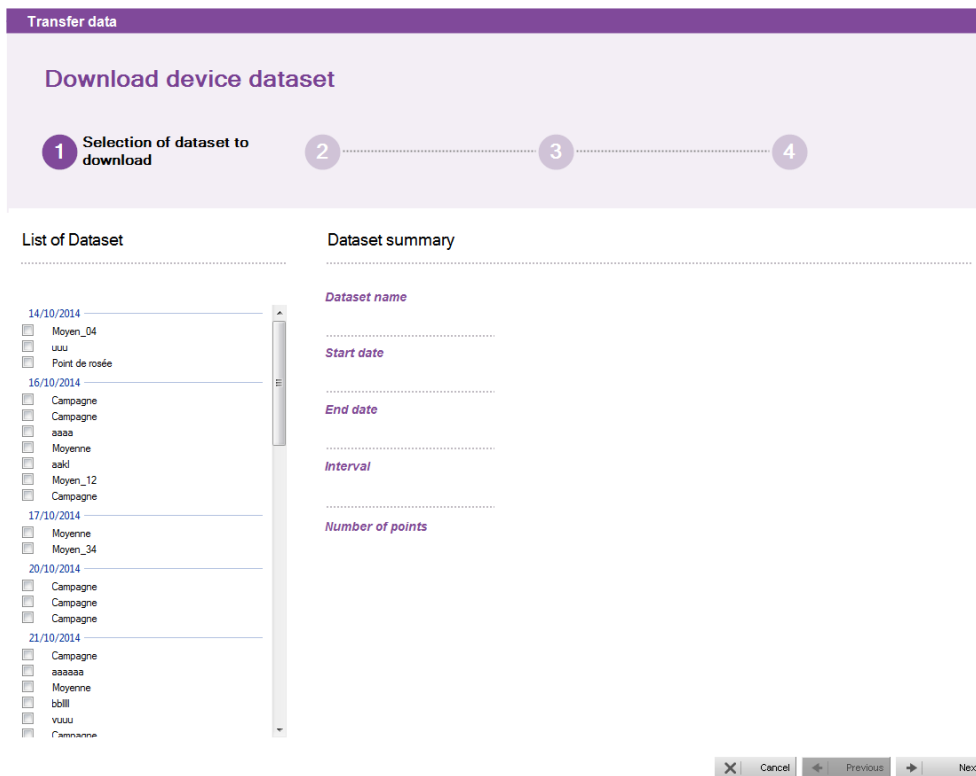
Transfer data

Download device dataset

1 Selection of dataset to download

2

3

4

List of Dataset

14/10/2014
Moyen_04
uuu
Point de rosée
16/10/2014
Campagne
Campagne
aaaa
Moyenne
aakl
Moyen_12
Campagne
17/10/2014
Moyenne
Moyen_34
20/10/2014
Campagne
Campagne
Campagne
21/10/2014
Campagne
aaaaaa
Moyenne
bbllll
vuuu
Campagne

Dataset summary

Dataset name

Start date

End date

Interval

Number of points

Cancel Previous Nex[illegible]